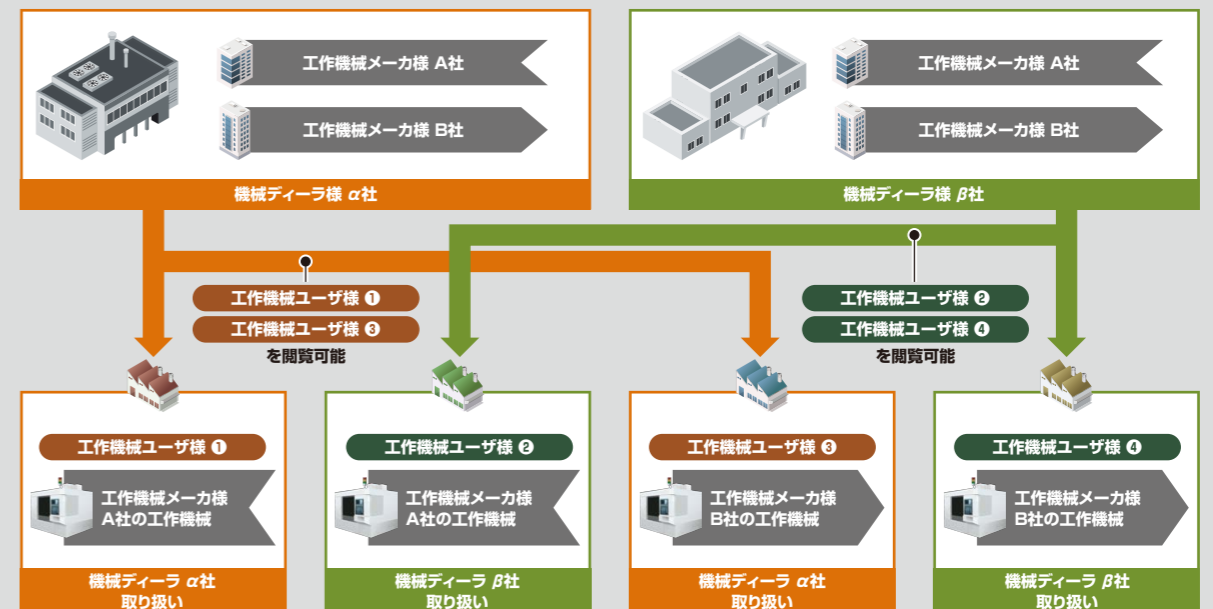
工作機械メーカ様 A社

工作機械メーカ様 B社

機械ディーラ様 α社

工作機械メーカ様 A社

工作機械メーカ様 B社

機械ディーラ様 β社

工作機械ユーザ様 ❶
工作機械ユーザ様 ❸
を閲覧可能

工作機械ユーザ様 ❷
工作機械ユーザ様 ❹
を閲覧可能

工作機械ユーザ様 ❶
工作機械メーカ様 A社の工作機械
機械ディーラ α社 取り扱い

工作機械ユーザ様 ❷
工作機械メーカ様 A社の工作機械
機械ディーラ β社 取り扱い

工作機械ユーザ様 ❸
工作機械メーカ様 B社の工作機械
機械ディーラ α社 取り扱い

工作機械ユーザ様 ❹
工作機械メーカ様 B社の工作機械
機械ディーラ β社 取り扱い